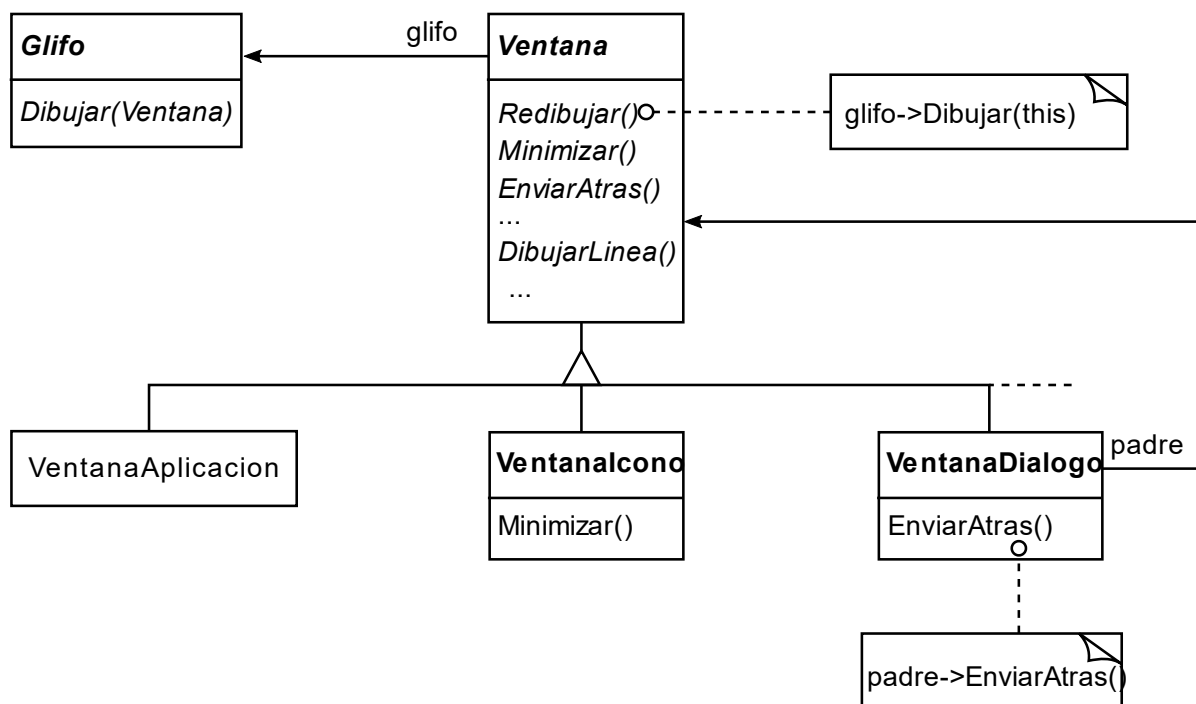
Glifo

Dibujar(Ventana)

glifo

Ventana

Redibujar()
Minimizar()
EnviarAtras()
...
DibujarLinea()
...

glifo->Dibujar(this)

VentanaAplicacion

VentanaIcono

Minimizar()

VentanaDialogo

EnviarAtras()

padre

padre->EnviarAtras()